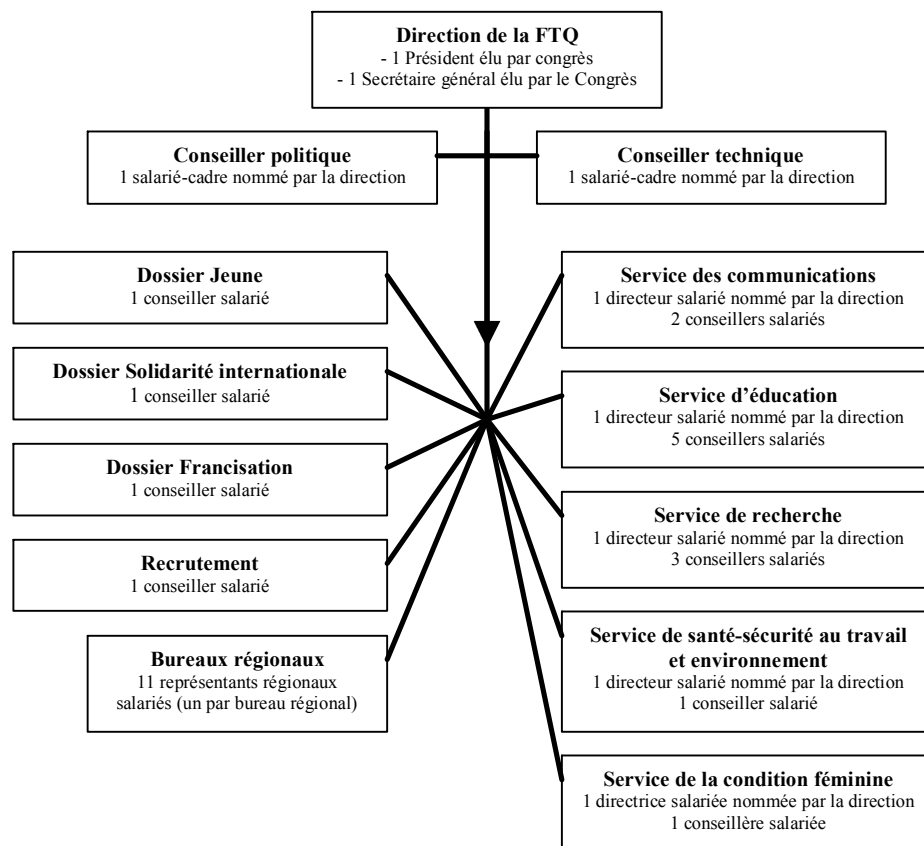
**Direction de la FTQ**
- 1 Président élu par congrès
- 1 Secrétaire général élu par le Congrès

**Conseiller politique**
1 salarié-cadre nommé par la direction

**Conseiller technique**
1 salarié-cadre nommé par la direction

**Dossier Jeune**
1 conseiller salarié

**Dossier Solidarité internationale**
1 conseiller salarié

**Dossier Francisation**
1 conseiller salarié

**Recrutement**
1 conseiller salarié

**Bureaux régionaux**
11 représentants régionaux salariés (un par bureau régional)

**Service des communications**
1 directeur salarié nommé par la direction
2 conseillers salariés

**Service d'éducation**
1 directeur salarié nommé par la direction
5 conseillers salariés

**Service de recherche**
1 directeur salarié nommé par la direction
3 conseillers salariés

**Service de santé-sécurité au travail et environnement**
1 directeur salarié nommé par la direction
1 conseiller salarié

**Service de la condition féminine**
1 directrice salariée nommée par la direction
1 conseillère salariée